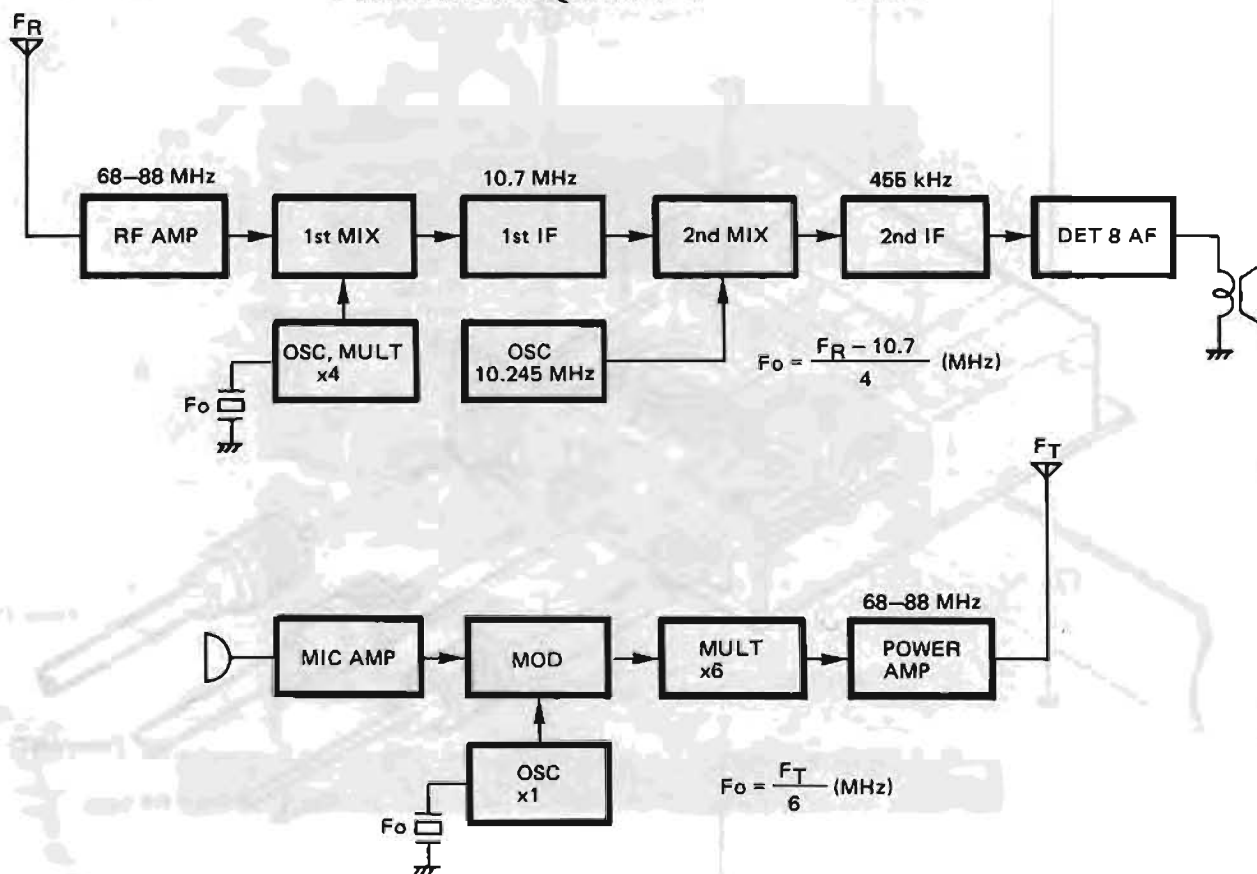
$F_R$

68–88 MHz

RF AMP

1st MIX

10.7 MHz

1st IF

2nd MIX

455 kHz

2nd IF

DET 8 AF

OSC, MULT x4

Fo

OSC 10.245 MHz

$Fo = \frac{F_R - 10.7}{4}$ (MHz)

$F_T$

MIC AMP

MOD

MULT x6

68–88 MHz

POWER AMP

OSC x1

Fo

$Fo = \frac{F_T}{6}$ (MHz)